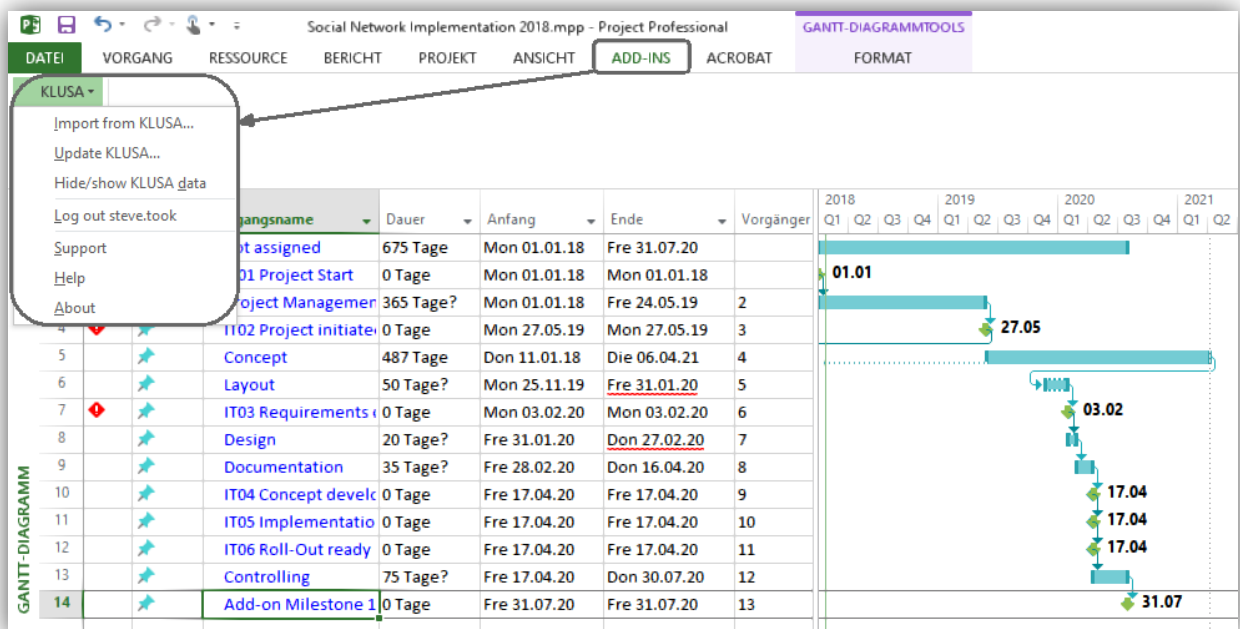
Social Network Implementation 2018.mpp - Project Professional

GANTT-DIAGRAMMTOOLS

DATEI VORGANG RESSOURCE BERICHT PROJEKT ANSICHT ADD-INS ACROBAT FORMAT

KLUSA

Import from KLUSA...
Update KLUSA...
Hide/show KLUSA data
Log out steve.took
Support
Help
About

| | | | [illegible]gangsname | Dauer | Anfang | Ende | Vorgänger |
|---|---|---|---|---|---|---|---|
| | | | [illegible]t assigned | 675 Tage | Mon 01.01.18 | Fre 31.07.20 | |
| | | | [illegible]01 Project Start | 0 Tage | Mon 01.01.18 | Mon 01.01.18 | |
| | | | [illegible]roject Managemen | 365 Tage? | Mon 01.01.18 | Fre 24.05.19 | 2 |
| 4 | | | IT02 Project initiate | 0 Tage | Mon 27.05.19 | Mon 27.05.19 | 3 |
| 5 | | | Concept | 487 Tage | Don 11.01.18 | Die 06.04.21 | 4 |
| 6 | | | Layout | 50 Tage? | Mon 25.11.19 | Fre 31.01.20 | 5 |
| 7 | | | IT03 Requirements | 0 Tage | Mon 03.02.20 | Mon 03.02.20 | 6 |
| 8 | | | Design | 20 Tage? | Fre 31.01.20 | Don 27.02.20 | 7 |
| 9 | | | Documentation | 35 Tage? | Fre 28.02.20 | Don 16.04.20 | 8 |
| 10 | | | IT04 Concept develo | 0 Tage | Fre 17.04.20 | Fre 17.04.20 | 9 |
| 11 | | | IT05 Implementatio | 0 Tage | Fre 17.04.20 | Fre 17.04.20 | 10 |
| 12 | | | IT06 Roll-Out ready | 0 Tage | Fre 17.04.20 | Fre 17.04.20 | 11 |
| 13 | | | Controlling | 75 Tage? | Fre 17.04.20 | Don 30.07.20 | 12 |
| 14 | | | Add-on Milestone 1 | 0 Tage | Fre 31.07.20 | Fre 31.07.20 | 13 |

2018 2019 2020 2021
Q1 Q2 Q3 Q4 Q1 Q2 Q3 Q4 Q1 Q2 Q3 Q4 Q1 Q2

01.01
27.05
03.02
17.04
17.04
17.04
31.07

GANTT-DIAGRAMM